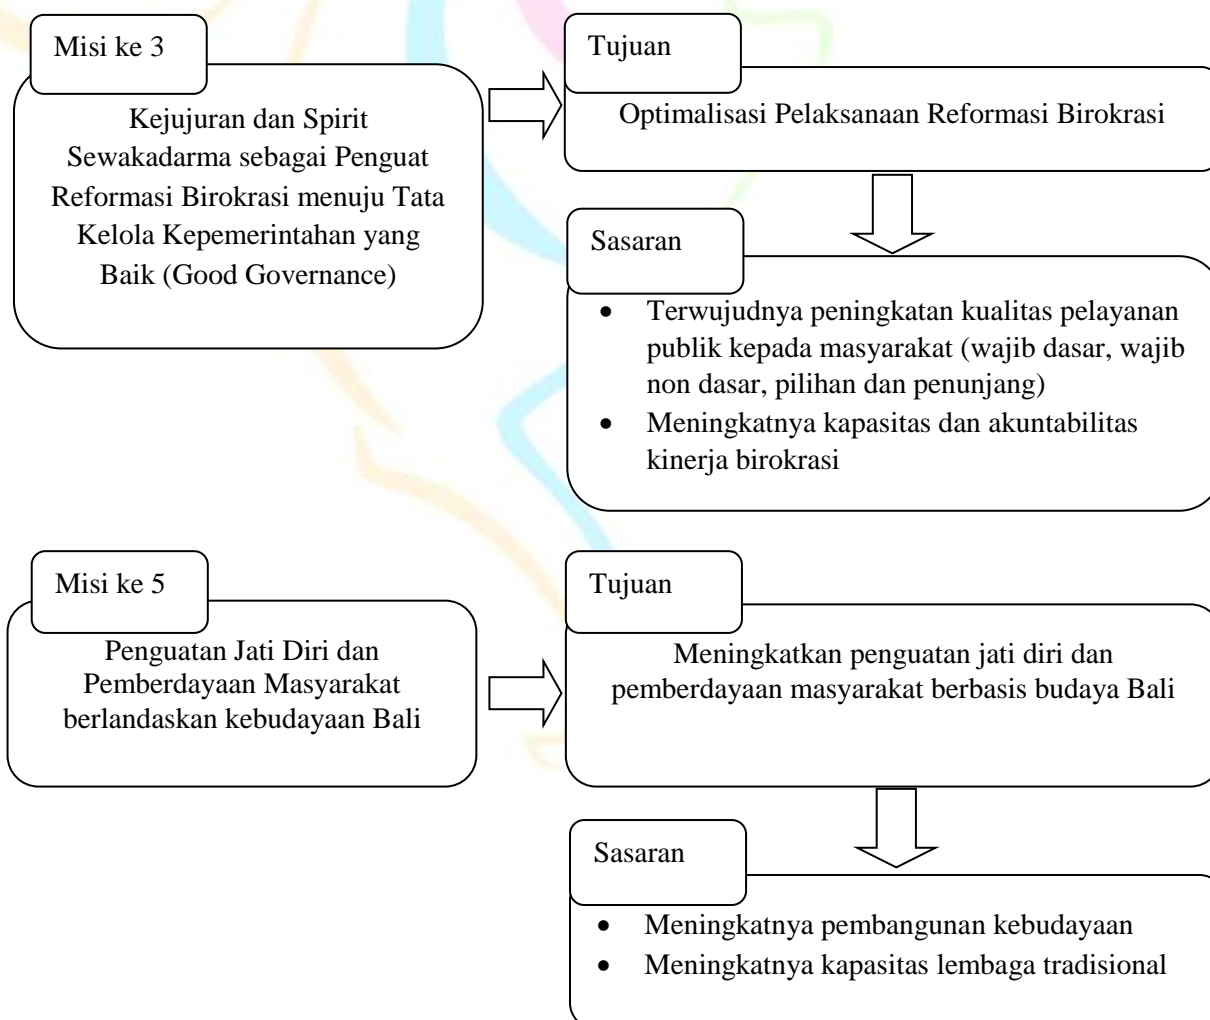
Misi ke 3

Kejujuran dan Spirit Sewakadarma sebagai Penguat Reformasi Birokrasi menuju Tata Kelola Kepemerintahan yang Baik (Good Governance)

Tujuan

Optimalisasi Pelaksanaan Reformasi Birokrasi

Sasaran

- Terwujudnya peningkatan kualitas pelayanan publik kepada masyarakat (wajib dasar, wajib non dasar, pilihan dan penunjang)
- Meningkatnya kapasitas dan akuntabilitas kinerja birokrasi

Misi ke 5

Penguatan Jati Diri dan Pemberdayaan Masyarakat berlandaskan kebudayaan Bali

Tujuan

Meningkatkan penguatan jati diri dan pemberdayaan masyarakat berbasis budaya Bali

Sasaran

- Meningkatnya pembangunan kebudayaan
- Meningkatnya kapasitas lembaga tradisional